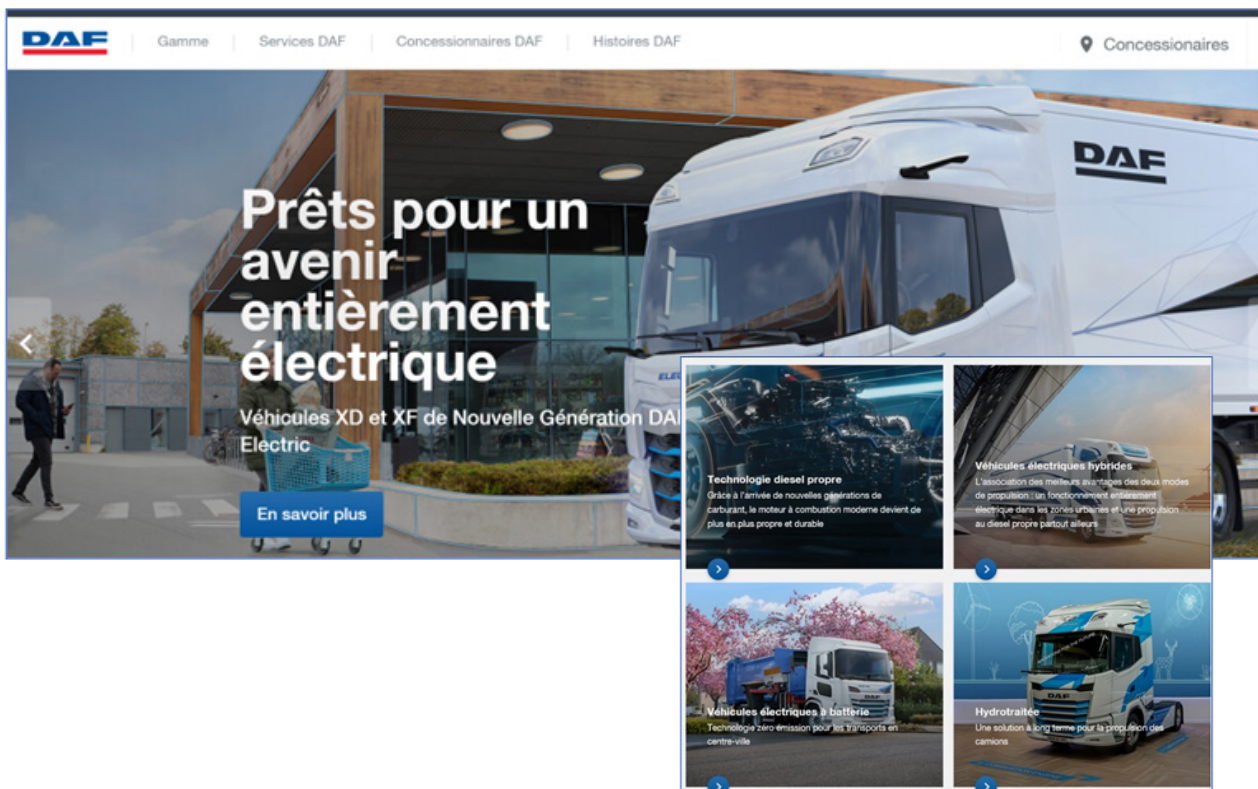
DAF | Gamme | Services DAF | Concessionnaires DAF | Histoires DAF | Concessionaires

DAF

Prêts pour un avenir entièrement électrique

Véhicules XD et XF de Nouvelle Génération DAF Electric

En savoir plus

Technologie diesel propre
Grâce à l'arrivée de nouvelles générations de carburant, le moteur à combustion moderne devient de plus en plus propre et durable

Véhicules électriques hybrides
L'association des meilleurs avantages des deux modes de propulsion : un fonctionnement entièrement électrique dans les zones urbaines et une propulsion au diesel propre partout ailleurs

Véhicules électriques à batterie
Technologie zéro émission pour les transports en centre-ville

Hydrotraitée
Une solution à long terme pour la propulsion des camions